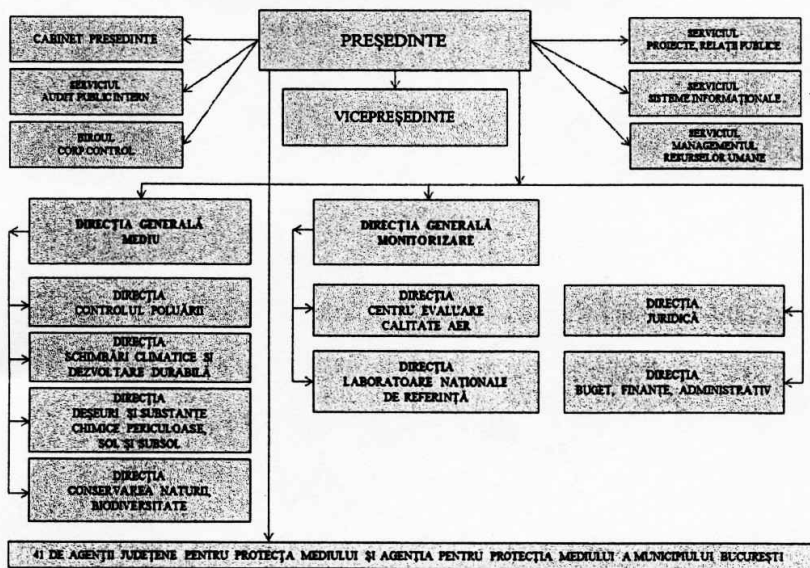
PREȘEDINTE

CABINET PREȘEDINTE

SERVICIUL AUDIT PUBLIC INTERN

BIROUL CORP CONTROL

VICEPREȘEDINTE

SERVICIUL PROIECTE, RELAȚII PUBLICE

SERVICIUL SISTEME INFORMAȚIONALE

SERVICIUL MANAGEMENTUL RESURSELOR UMANE

DIRECȚIA GENERALĂ MEDIU

DIRECȚIA CONTROLUL POLUĂRII

DIRECȚIA SCHIMBĂRI CLIMATICE ȘI DEZVOLTARE DURABILĂ

DIRECȚIA DEȘEURI ȘI SUBSTANȚE CHIMICE PERICULOASE, SOL ȘI SUBSOL

DIRECȚIA CONSERVAREA NATURII, BIODIVERSITATE

DIRECȚIA GENERALĂ MONITORIZARE

DIRECȚIA CENTRU EVALUARE CALITATE AER

DIRECȚIA LABORATOARE NAȚIONALE DE REFERINȚĂ

DIRECȚIA JURIDICĂ

DIRECȚIA BUGET, FINANȚE, ADMINISTRATIV

41 DE AGENȚII JUDEȚENE PENTRU PROTECȚIA MEDIULUI ȘI AGENȚIA PENTRU PROTECȚIA MEDIULUI A MUNICIPIULUI BUCUREȘTI